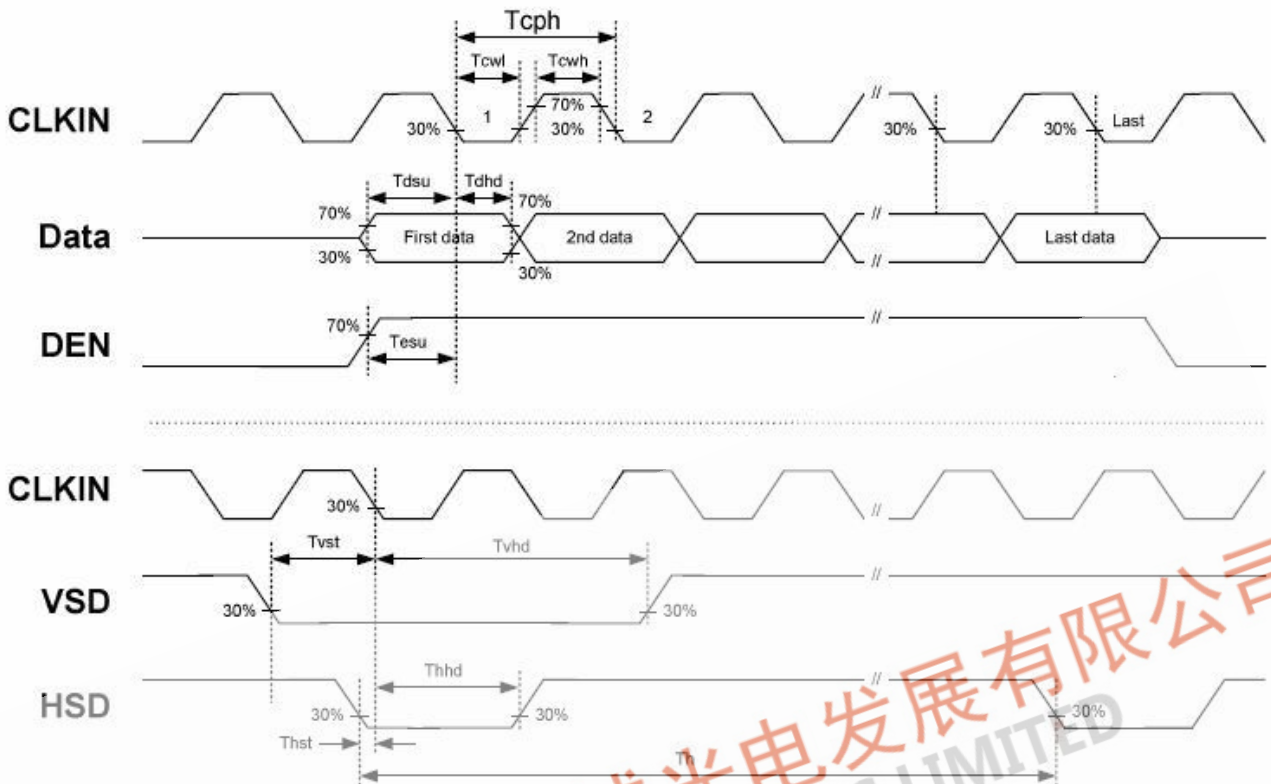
Tcph
Tcwl
Tcwh
CLKIN
30%
1
70%
30%
2
30%
30%
Last
Tdsu
Tdhd
70%
70%
Data
First data
2nd data
Last data
30%
30%
DEN
70%
Tesu
CLKIN
30%
Tvst
Tvhd
VSD
30%
30%
Thhd
HSD
30%
30%
30%
Thst
Th
光电发展有限公司
LIMITED